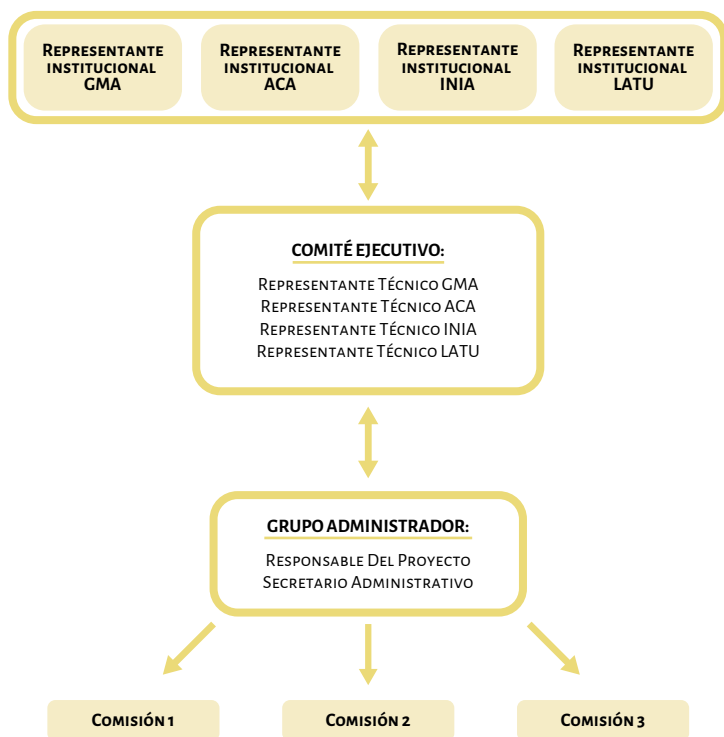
Representante institucional GMA

Representante institucional ACA

Representante institucional INIA

Representante institucional LATU

COMITÉ EJECUTIVO:

Representante Técnico GMA
Representante Técnico ACA
Representante Técnico INIA
Representante Técnico LATU

GRUPO ADMINISTRADOR:

Responsable Del Proyecto
Secretario Administrativo

Comisión 1

Comisión 2

Comisión 3